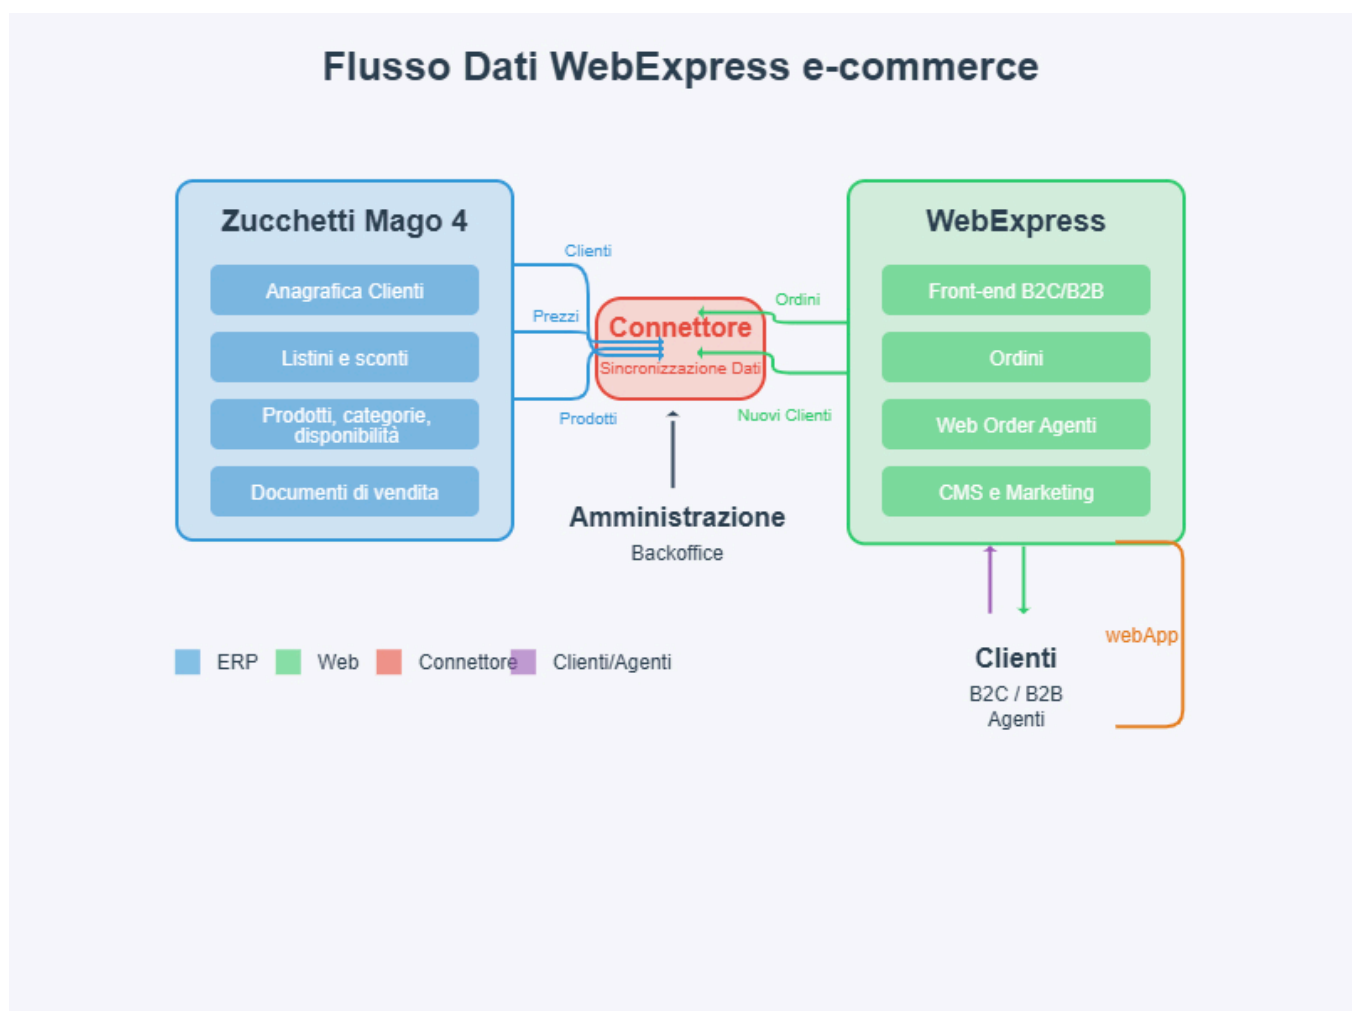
Flusso Dati WebExpress e-commerce

Zucchetti Mago 4

Anagrafica Clienti

Listini e sconti

Prodotti, categorie, disponibilità

Documenti di vendita

Clienti

Prezzi

Prodotti

Connettore

Sincronizzazione Dati

Ordini

Nuovi Clienti

WebExpress

Front-end B2C/B2B

Ordini

Web Order Agenti

CMS e Marketing

Amministrazione

Backoffice

webApp

Clienti

B2C / B2B

Agenti

ERP Web Connettore Clienti/Agenti